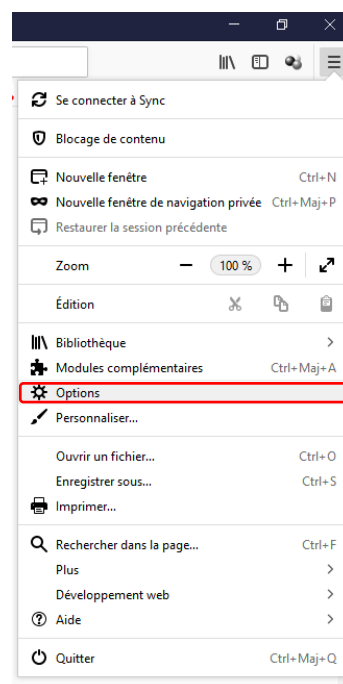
Se connecter à Sync

Blocage de contenu

Nouvelle fenêtre Ctrl+N
Nouvelle fenêtre de navigation privée Ctrl+Maj+P
Restaurer la session précédente

Zoom — 100 % +

Édition

Bibliothèque >
Modules complémentaires Ctrl+Maj+A
Options
Personnaliser...

Ouvrir un fichier... Ctrl+O
Enregistrer sous... Ctrl+S
Imprimer...

Rechercher dans la page... Ctrl+F
Plus >
Développement web >
Aide >

Quitter Ctrl+Maj+Q